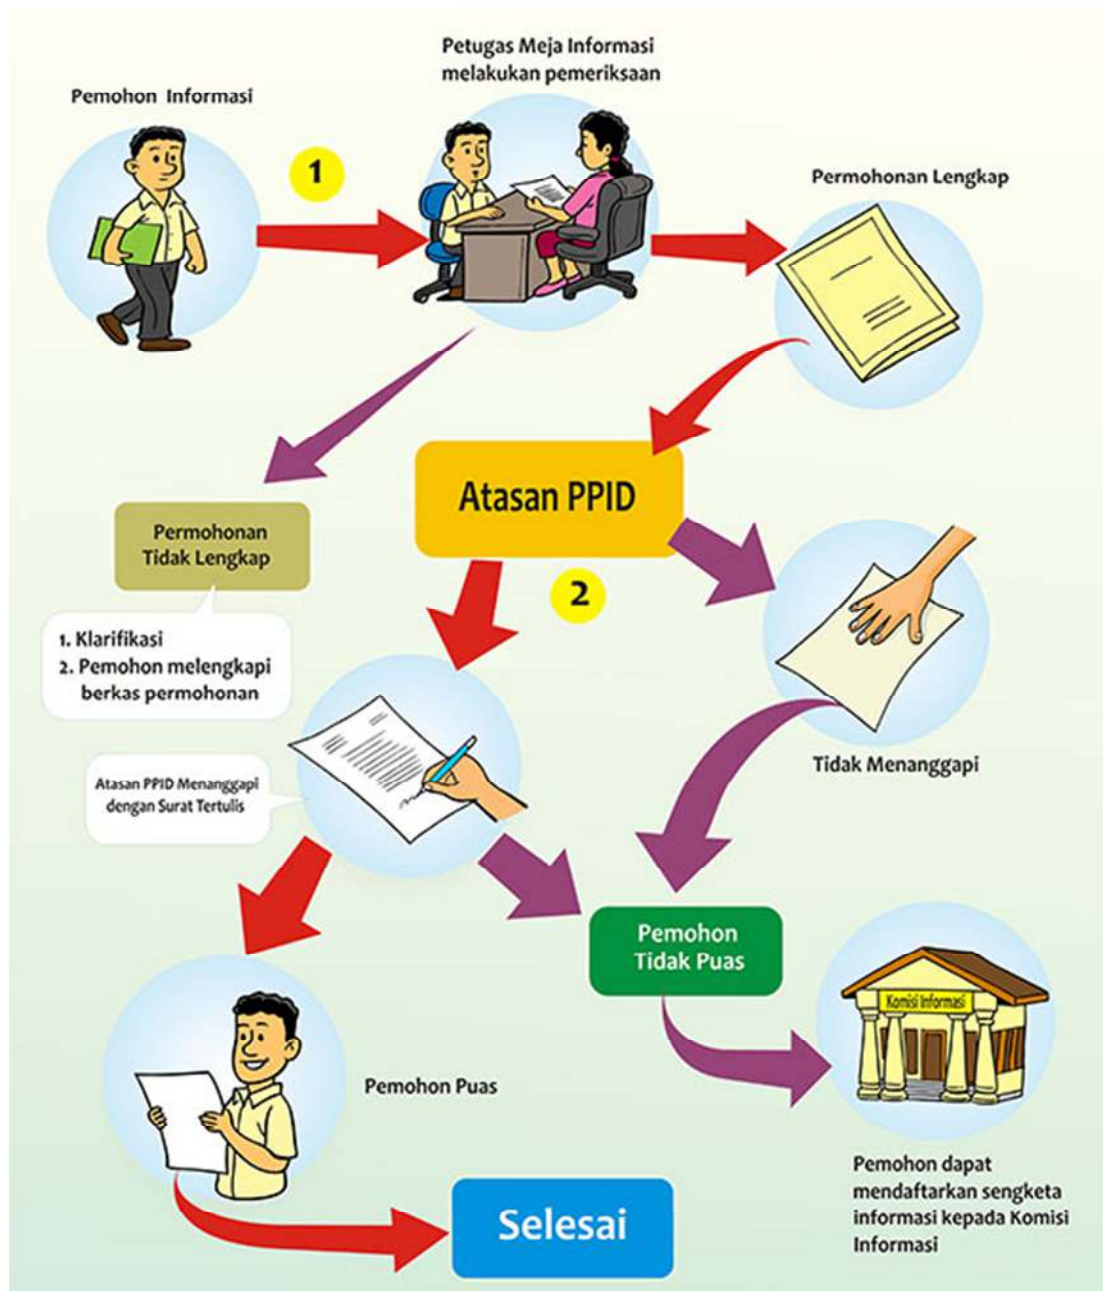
Pemohon Informasi

Petugas Meja Informasi melakukan pemeriksaan

1

Permohonan Lengkap

Atasan PPID

Permohonan Tidak Lengkap

1. Klarifikasi
2. Pemohon melengkapi berkas permohonan

2

Atasan PPID Menanggapi dengan Surat Tertulis

Tidak Menanggapi

Pemohon Tidak Puas

Komisi Informasi

Pemohon Puas

Pemohon dapat mendaftarkan sengketa informasi kepada Komisi Informasi

Selesai